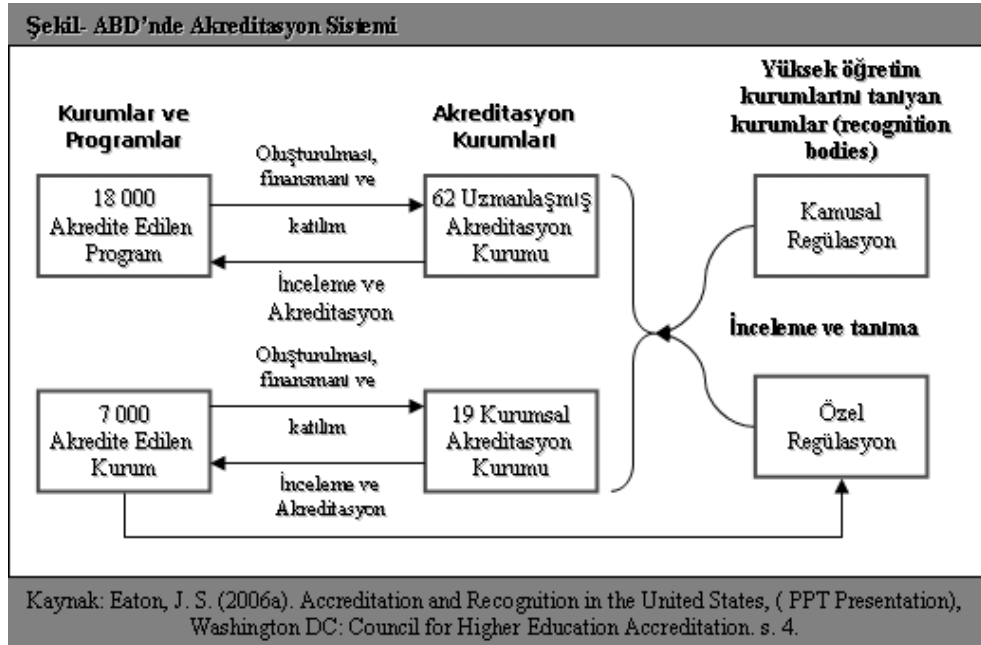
Şekil- ABD'nde Akreditasyon Sistemi

Kurumlar ve Programlar

Akreditasyon Kurumları

Yüksek öğretim kurumlarını tanıyan kurumlar (recognition bodies)

18 000 Akredite Edilen Program

Oluşturulması, finansmanı ve katılım

İnceleme ve Akreditasyon

62 Uzmanlaşmış Akreditasyon Kurumu

Kamusal Regülasyon

İnceleme ve tanıma

7 000 Akredite Edilen Kurum

Oluşturulması, finansmanı ve katılım

İnceleme ve Akreditasyon

19 Kurumsal Akreditasyon Kurumu

Özel Regülasyon

Kaynak: Eaton, J. S. (2006a). Accreditation and Recognition in the United States, ( PPT Presentation), Washington DC: Council for Higher Education Accreditation. s. 4.